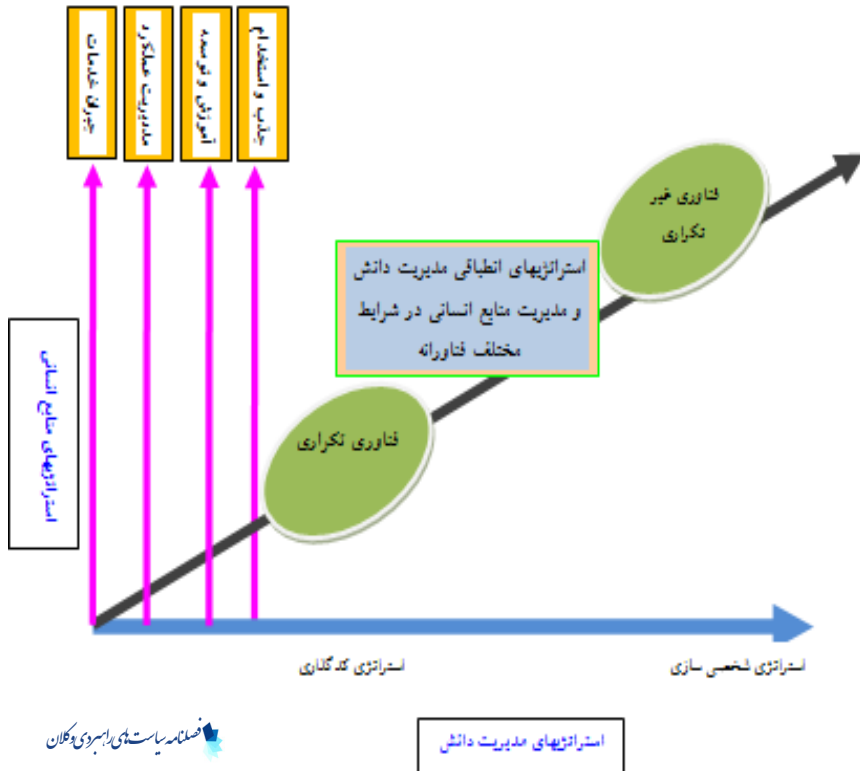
جبران خدمات

مدیریت عملکرد

آموزش و توسعه

جذب و استخدام

استراتژیهای منابع انسانی

فناوری غیر تکراری

استراتژیهای انطباقی مدیریت دانش و مدیریت منابع انسانی در شرایط مختلف فناورانه

فناوری تکراری

استراتژی کدگذاری

استراتژی شخصی سازی

فصلنامه سیاست‌های راهبردی و کلان

استراتژیهای مدیریت دانش